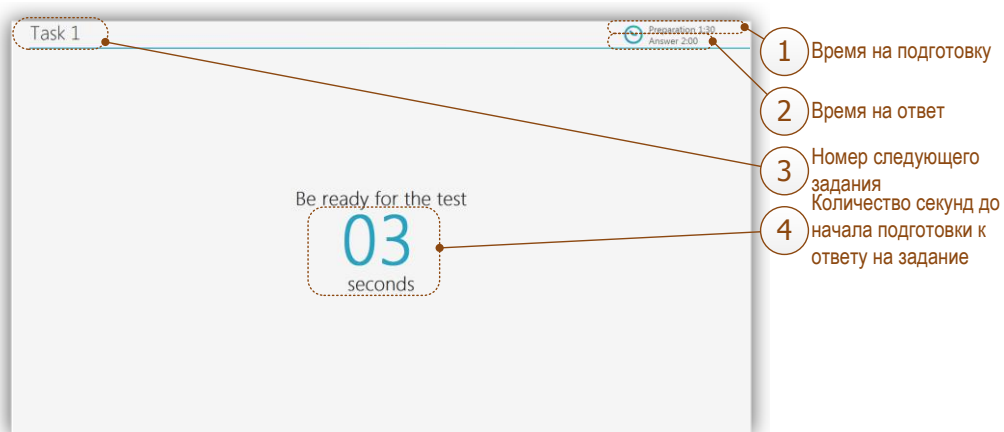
Task 1

Preparation 1:30
Answer 2:00

1 Время на подготовку

2 Время на ответ

3 Номер следующего задания

4 Количество секунд до начала подготовки к ответу на задание

Be ready for the test

03

seconds